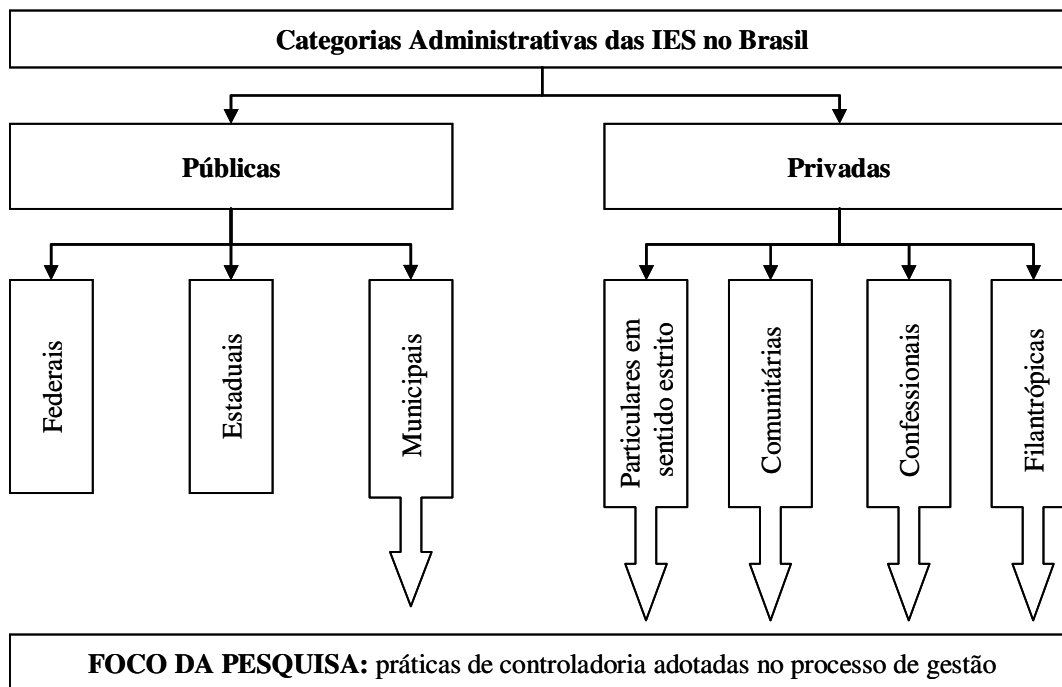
Categorias Administrativas das IES no Brasil

Públicas

Privadas

Federais

Estaduais

Municipais

Particulares em sentido estrito

Comunitárias

Confessionais

Filantrópicas

**FOCO DA PESQUISA:** práticas de controladoria adotadas no processo de gestão